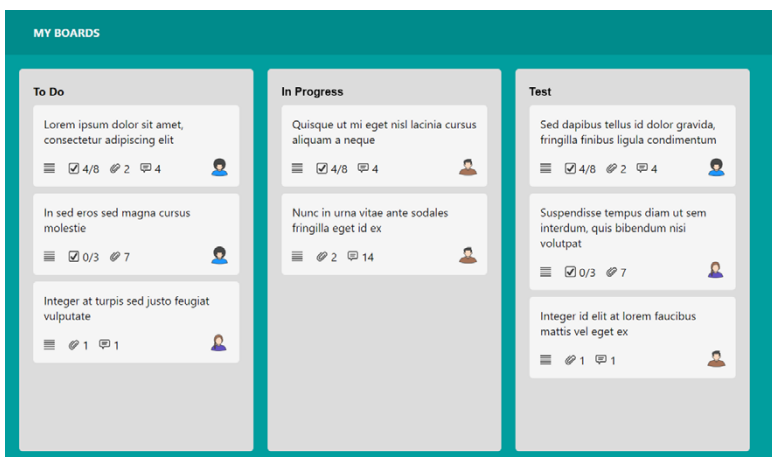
MY BOARDS

To Do

Lorem ipsum dolor sit amet, consectetur adipiscing elit

4/8 2 4

In sed eros sed magna cursus molestie

0/3 7

Integer at turpis sed justo feugiat vulputate

1 1

In Progress

Quisque ut mi eget nisl lacinia cursus aliquam a neque

4/8 4

Nunc in urna vitae ante sodales fringilla eget id ex

2 14

Test

Sed dapibus tellus id dolor gravida, fringilla finibus ligula condimentum

4/8 2 4

Suspendisse tempus diam ut sem interdum, quis bibendum nisi volutpat

0/3 7

Integer id elit at lorem faucibus mattis vel eget ex

1 1